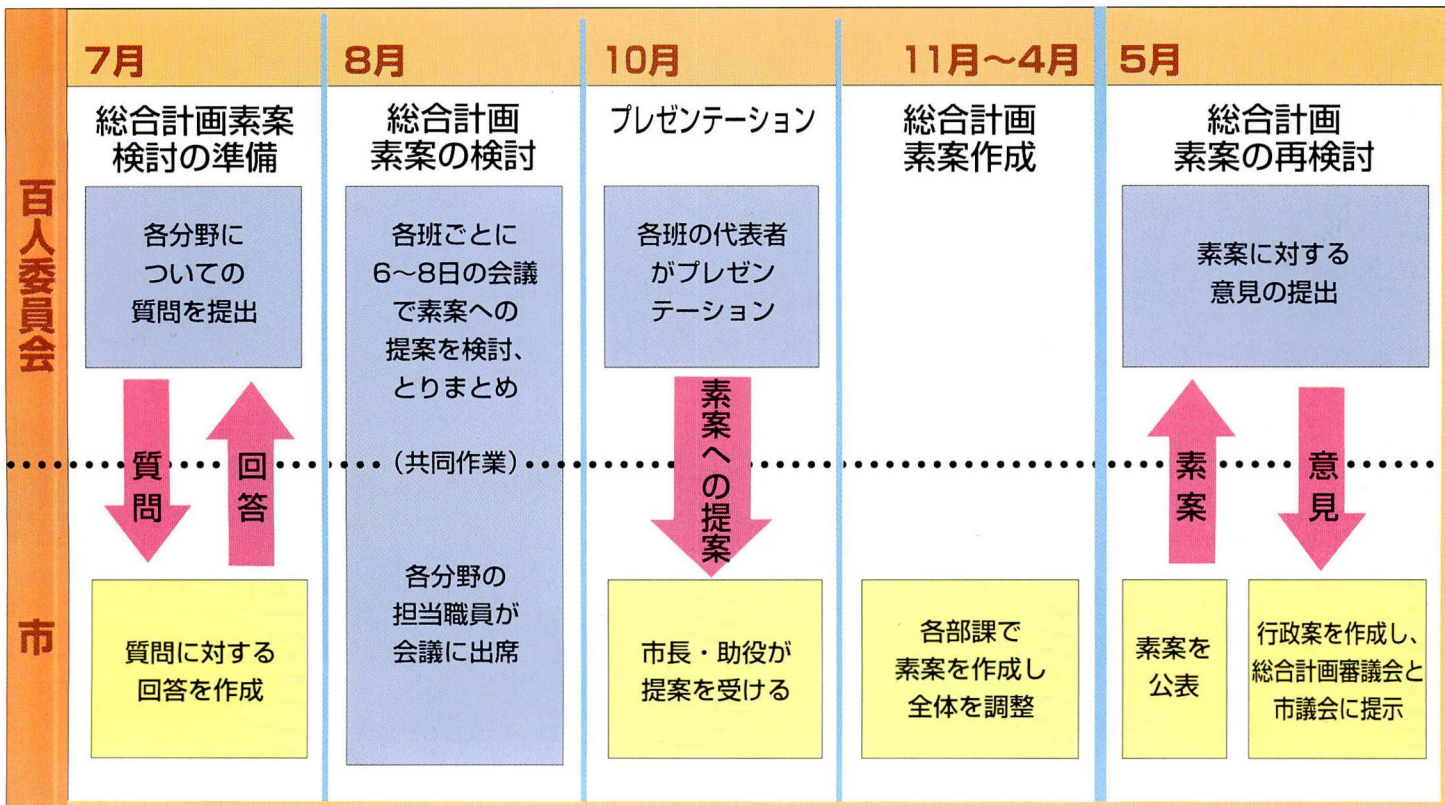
| | 7月 | 8月 | 10月 | 11月～4月 | 5月 |
|---|---|---|---|---|---|
| | 総合計画素案検討の準備 | 総合計画素案の検討 | プレゼンテーション | 総合計画素案作成 | 総合計画素案の再検討 |
| 百人委員会 | 各分野についての質問を提出 | 各班ごとに6～8日の会議で素案への提案を検討、とりまとめ | 各班の代表者がプレゼンテーション | | 素案に対する意見の提出 |
| | 質問 / 回答 | （共同作業） | 素案への提案 | | 素案 / 意見 |
| 市 | 質問に対する回答を作成 | 各分野の担当職員が会議に出席 | 市長・助役が提案を受ける | 各部課で素案を作成し全体を調整 | 素案を公表 / 行政案を作成し、総合計画審議会と市議会に提示 |